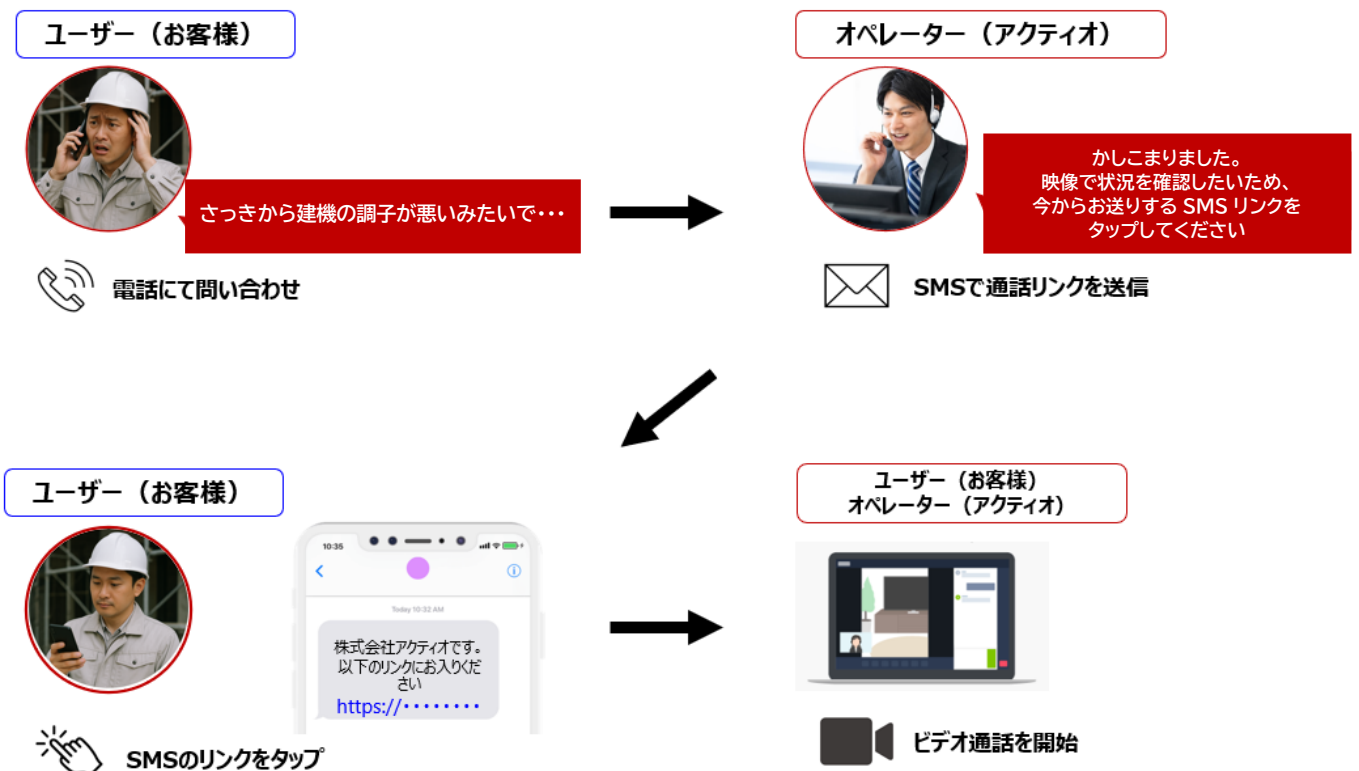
ユーザー（お客様）

さっきから建機の調子が悪いみたいで･･･

電話にて問い合わせ

オペレーター（アクティオ）

かしこまりました。
映像で状況を確認したいため、
今からお送りする SMS リンクを
タップしてください

SMSで通話リンクを送信

ユーザー（お客様）

10:35

Today 10:32 AM

株式会社アクティオです。以下のリンクにお入りください
https://････････

SMSのリンクをタップ

ユーザー（お客様）
オペレーター（アクティオ）

ビデオ通話を開始